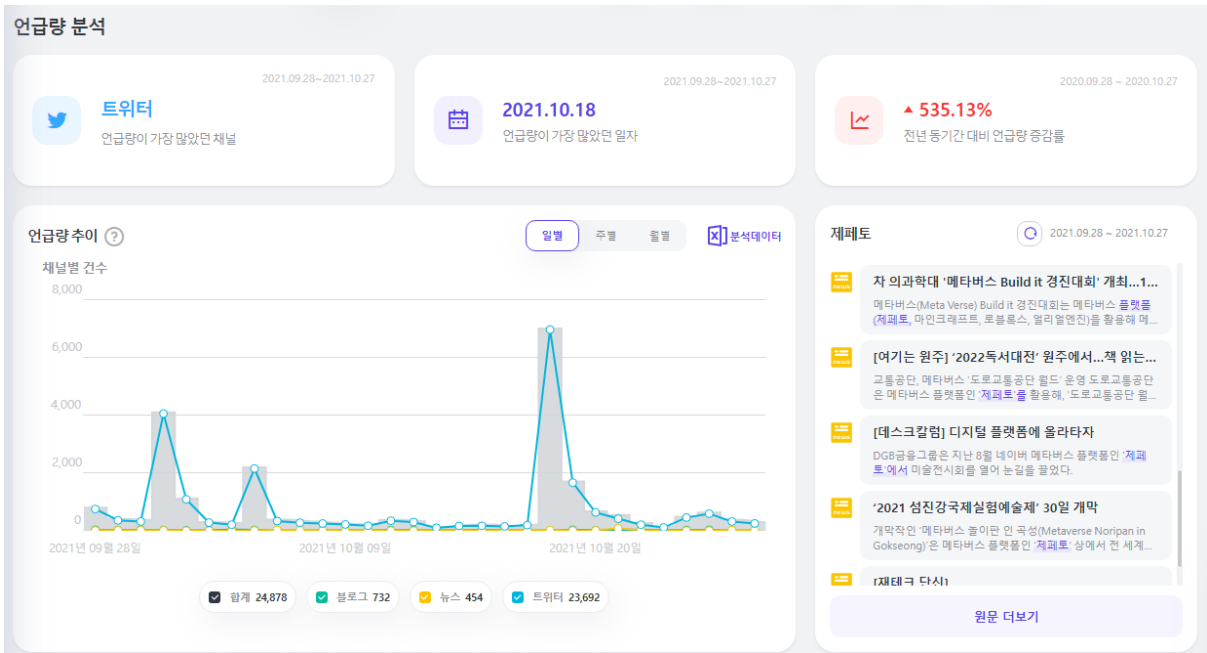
언급량 분석

2021.09.28~2021.10.27
트위터
언급량이 가장 많았던 채널

2021.09.28~2021.10.27
2021.10.18
언급량이 가장 많았던 일자

2020.09.28 ~ 2020.10.27
▲ 535.13%
전년 동기간 대비 언급량 증감률

언급량 추이 ?
일별 주별 월별
분석데이터
채널별 건수
8,000
6,000
4,000
2,000
0
2021년 09월 28일
2021년 10월 09일
2021년 10월 20일

합계 24,878
블로그 732
뉴스 454
트위터 23,692

제페토
2021.09.28 ~ 2021.10.27

차 의과학대 '메타버스 Build it 경진대회' 개최...1...
메타버스(Meta Verse) Build it 경진대회는 메타버스 플랫폼(제페토, 마인크래프트, 로블록스, 얼리얼엔진)을 활용해 메...

[여기는 원주] '2022독서대전' 원주에서...책 읽는...
교통공단, 메타버스 '도로교통공단 월드' 운영 도로교통공단은 메타버스 플랫폼인 '제페토'를 활용해, '도로교통공단 월...

[데스크칼럼] 디지털 플랫폼에 올라타자
DGB금융그룹은 지난 8월 네이버 메타버스 플랫폼인 '제페토'에서 미술전시회를 열어 눈길을 끌었다.

'2021 섬진강국제실험예술제' 30일 개막
개막작인 '메타버스 놀이판 인 곡성(Metaverse Noripan in Gokseong)'은 메타버스 플랫폼인 '제페토' 상에서 전 세계...

[재테크 당신]

원문 더보기